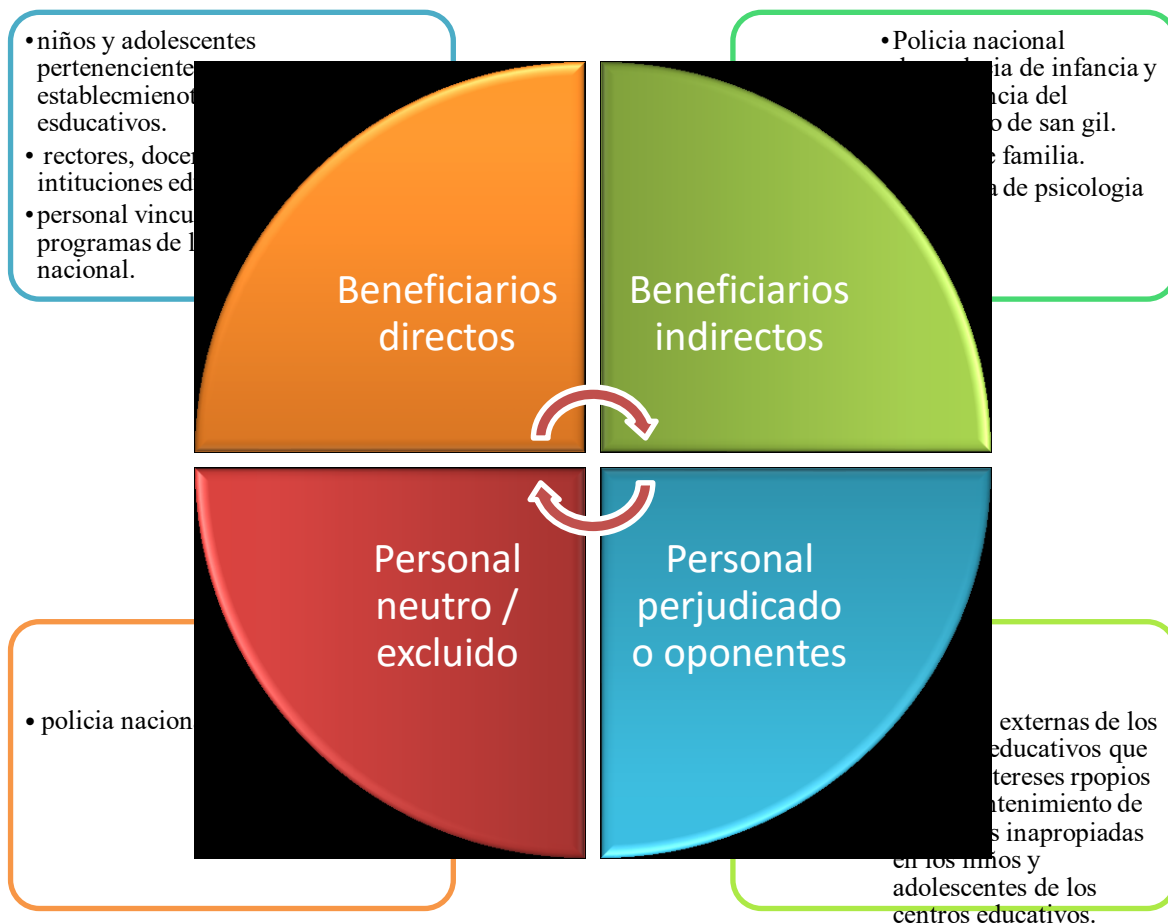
• niños y adolescentes pertenenciente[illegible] establecmienot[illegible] esducativos.

• rectores, docen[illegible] intituciones ed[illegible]

• personal vincu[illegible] programas de l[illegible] nacional.

• Policia nacional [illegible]ia de infancia y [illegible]ncia del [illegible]o de san gil.

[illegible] familia.

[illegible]a de psicologia

Beneficiarios directos

Beneficiarios indirectos

Personal neutro / excluido

Personal perjudicado o oponentes

• policia nacion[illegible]

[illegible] externas de los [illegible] educativos que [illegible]tereses rpopios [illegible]ntenimiento de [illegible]s inapropiadas en los niños y adolescentes de los centros educativos.